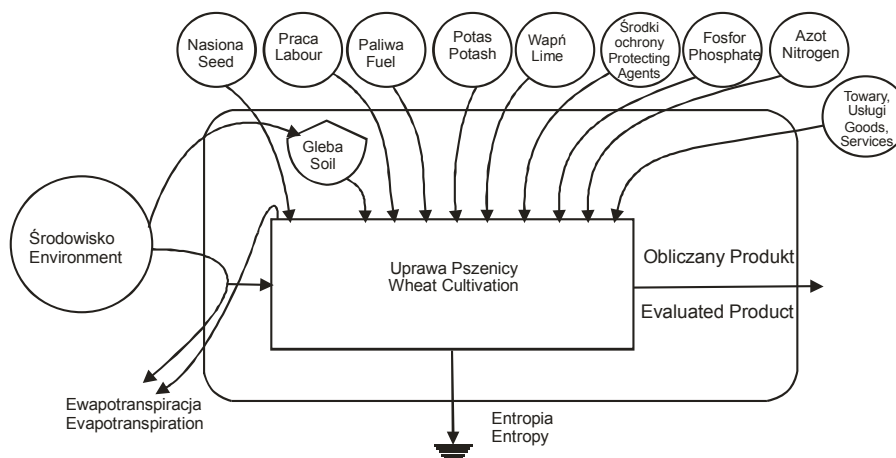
Nasiona Seed

Praca Labour

Paliwa Fuel

Potas Potash

Wapń Lime

Środki ochrony Protecting Agents

Fosfor Phosphate

Azot Nitrogen

Towary, Usługi Goods, Services

Gleba Soil

Środowisko Environment

Uprawa Pszenicy Wheat Cultivation

Obliczany Produkt

Evaluated Product

Ewapotranspiracja Evapotranspiration

Entropia Entropy